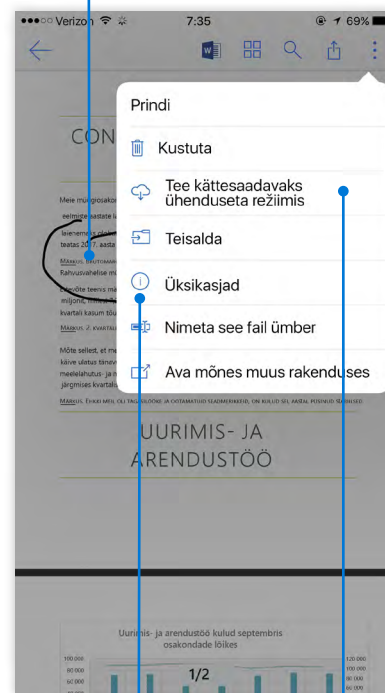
●●●○○ Verizon 7:35 69%

Prindi

Kustuta

Tee kättesaadavaks ühenduseta režiimis

Teisalda

Üksikasjad

Nimeta see fail ümber

Ava mõnes muus rakenduses

CON

Meie mu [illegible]
eelmis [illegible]
teatas 2017, aasta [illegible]
Märkus: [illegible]
Rahvusvahelise m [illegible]
võtte teenis m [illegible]
miljonit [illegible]
kvartali kasum tõu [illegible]
Märkus 2: kvartal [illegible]

Mõte sellest, et m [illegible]
käive ulatus tänav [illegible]
meelelahutus- ja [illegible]
järgmises kvartal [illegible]
Märkus: Eelkõ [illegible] seadmekeid, on kulud sel aastal pisut suuremad

UURIMIS- JA ARENDUSTÖÖ

Uurimis- ja arendustöö kulud septembris osakondade lõikes

100 000
80 000
60 000

120 000
100 000
80 000

1/2